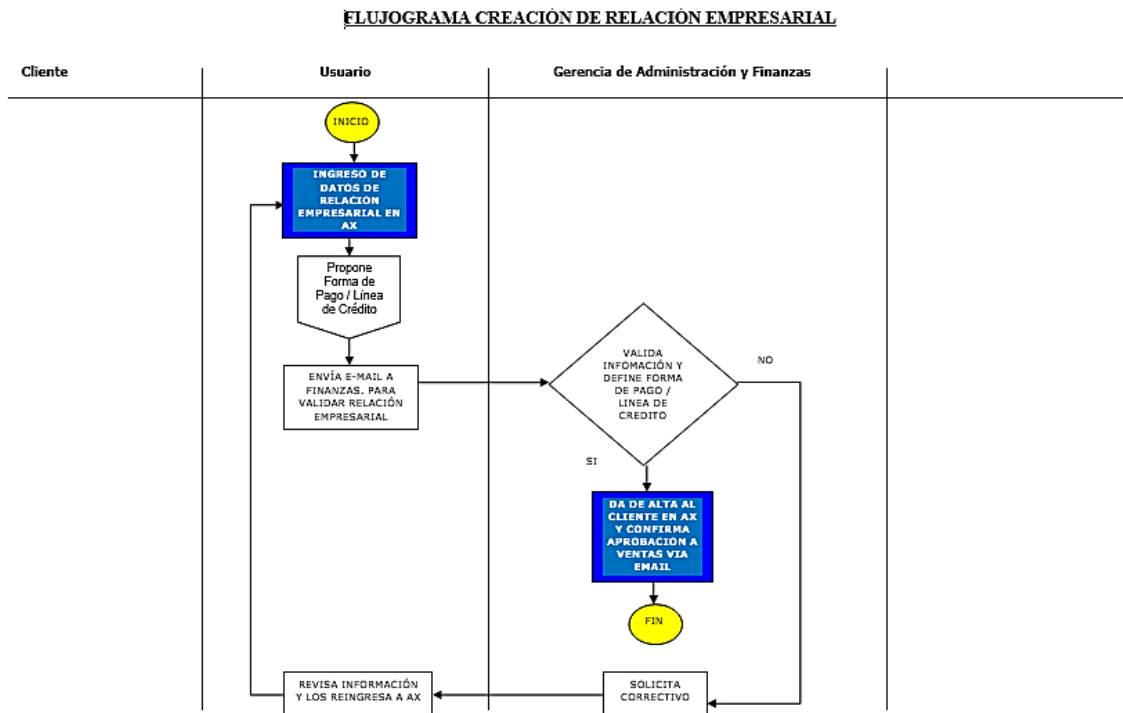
FLUJOGRAMA CREACIÓN DE RELACIÓN EMPRESARIAL

Cliente

Usuario

Gerencia de Administración y Finanzas

INICIO

INGRESO DE DATOS DE RELACIÓN EMPRESARIAL EN AX

Propone Forma de Pago / Línea de Crédito

ENVÍA E-MAIL A FINANZAS. PARA VALIDAR RELACIÓN EMPRESARIAL

VALIDA INFOMACIÓN Y DEFINE FORMA DE PAGO / LINEA DE CREDITO

NO

SI

DA DE ALTA AL CLIENTE EN AX Y CONFIRMA APROBACIÓN A VENTAS VIA EMAIL

FIN

REVISA INFORMACIÓN Y LOS REINGRESA A AX

SOLICITA CORRECTIVO